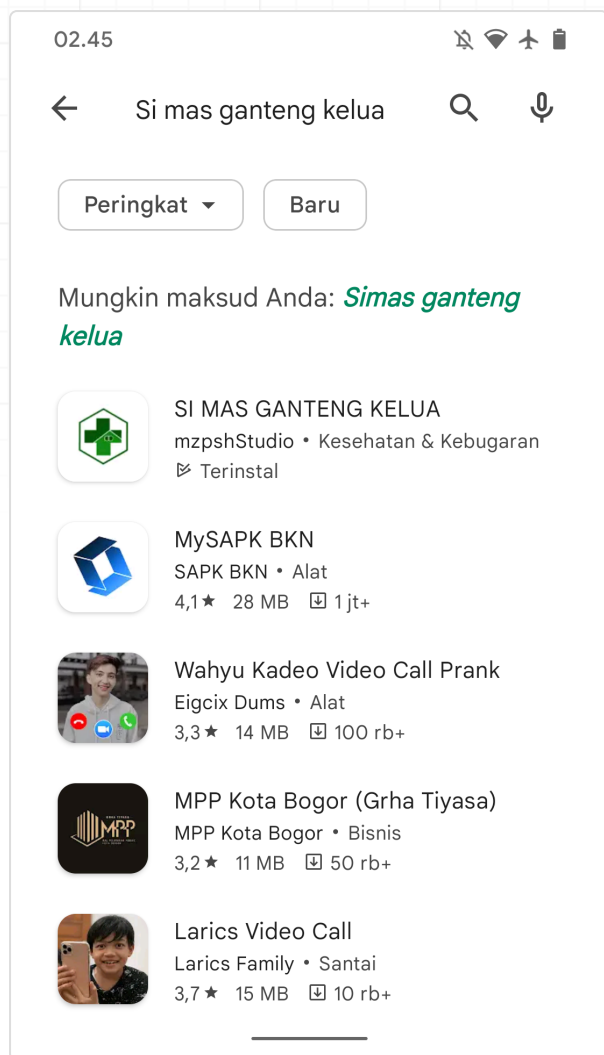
02.45

Si mas ganteng kelua

Peringkat

Baru

Mungkin maksud Anda: *Simas ganteng kelua*

SI MAS GANTENG KELUA
mzpshStudio • Kesehatan & Kebugaran
Terinstal

MySAPK BKN
SAPK BKN • Alat
4,1★ 28 MB 1 jt+

Wahyu Kadeo Video Call Prank
Eigcix Dums • Alat
3,3★ 14 MB 100 rb+

MPP Kota Bogor (Grha Tiyasa)
MPP Kota Bogor • Bisnis
3,2★ 11 MB 50 rb+

Larics Video Call
Larics Family • Santai
3,7★ 15 MB 10 rb+